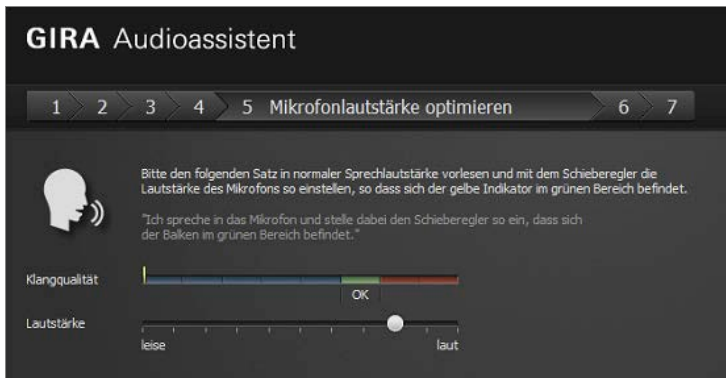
GIRA Audioassistent

1 2 3 4 5 Mikrofonlautstärke optimieren 6 7

Bitte den folgenden Satz in normaler Sprechlautstärke vorlesen und mit dem Schieberegler die Lautstärke des Mikrofons so einstellen, so dass sich der gelbe Indikator im grünen Bereich befindet.

"Ich spreche in das Mikrofon und stelle dabei den Schieberegler so ein, dass sich der Balken im grünen Bereich befindet."

Klangqualität

OK

Lautstärke

leise

laut